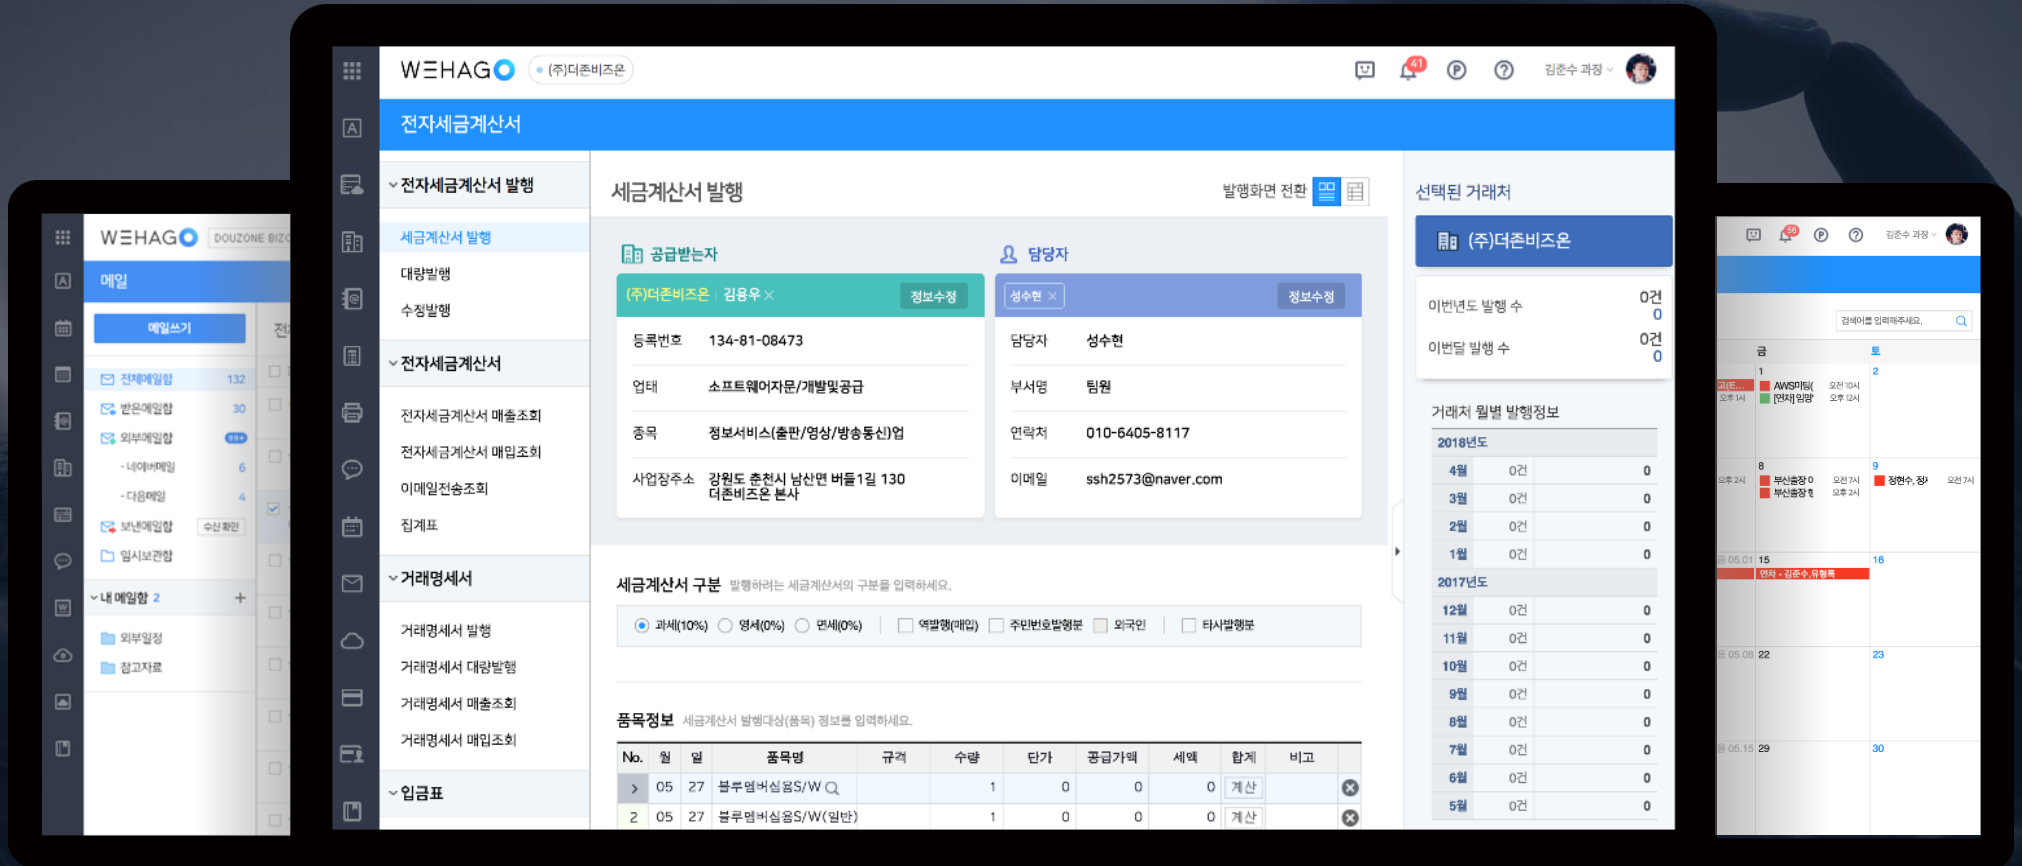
WEHAGO DOUZONE BIZO
메일
메일쓰기
전체메일함 132
받은메일함 30
외부메일함 99+
- 네이버메일 6
- 다음메일 4
보낸메일함 수신 확인
임시보관함
내 메일함 2 +
외부일정
참고자료

WEHAGO (주)더존비즈온
41
김준수 과장
전자세금계산서
전자세금계산서 발행
세금계산서 발행
대량발행
수정발행
전자세금계산서
전자세금계산서 매출조회
전자세금계산서 매입조회
이메일전송조회
집계표
거래명세서
거래명세서 발행
거래명세서 대량발행
거래명세서 매출조회
거래명세서 매입조회
입금표

세금계산서 발행
발행화면 전환
공급받는자
(주)더존비즈온 김용우 × 정보수정
등록번호 134-81-08473
업태 소프트웨어자문/개발및공급
종목 정보서비스(출판/영상/방송통신)업
사업장주소 강원도 춘천시 남산면 버들1길 130 더존비즈온 본사
담당자
성수현 × 정보수정
담당자 성수현
부서명 팀원
연락처 010-6405-8117
이메일 ssh2573@naver.com

세금계산서 구분 발행하려는 세금계산서의 구분을 입력하세요.
과세(10%) 영세(0%) 면세(0%) 역발행(매입) 주민번호발행분 외국인 타사발행분

품목정보 세금계산서 발행대상(품목) 정보를 입력하세요.
| No. | 월 | 일 | 품목명 | 규격 | 수량 | 단가 | 공급가액 | 세액 | 합계 | 비고 |
|---|---|---|---|---|---|---|---|---|---|---|
| > | 05 | 27 | 블루멤버십용S/W | | 1 | 0 | 0 | 0 | 계산 | |
| 2 | 05 | 27 | 블루멤버십용S/W(일반) | | 1 | 0 | 0 | 0 | 계산 | |

선택된 거래처
(주)더존비즈온
이번년도 발행 수 0건 0
이번달 발행 수 0건 0
거래처 월별 발행정보
| 2018년도 | | |
|---|---|---|
| 4월 | 0건 | 0 |
| 3월 | 0건 | 0 |
| 2월 | 0건 | 0 |
| 1월 | 0건 | 0 |
| 2017년도 | | |
| 12월 | 0건 | 0 |
| 11월 | 0건 | 0 |
| 10월 | 0건 | 0 |
| 9월 | 0건 | 0 |
| 8월 | 0건 | 0 |
| 7월 | 0건 | 0 |
| 6월 | 0건 | 0 |
| 5월 | 0건 | 0 |

56
김준수 과장
검색어를 입력해주세요.
금 토
1 AWS미팅( 오전 10시 [연차]임량 오후 12시
2
8 부산출장 0 오전 7시 부산출장 0 오후 2시
9 정현수, 정 오전 7시
15 연차 - 김준수, 유형록
16
22 23
29 30